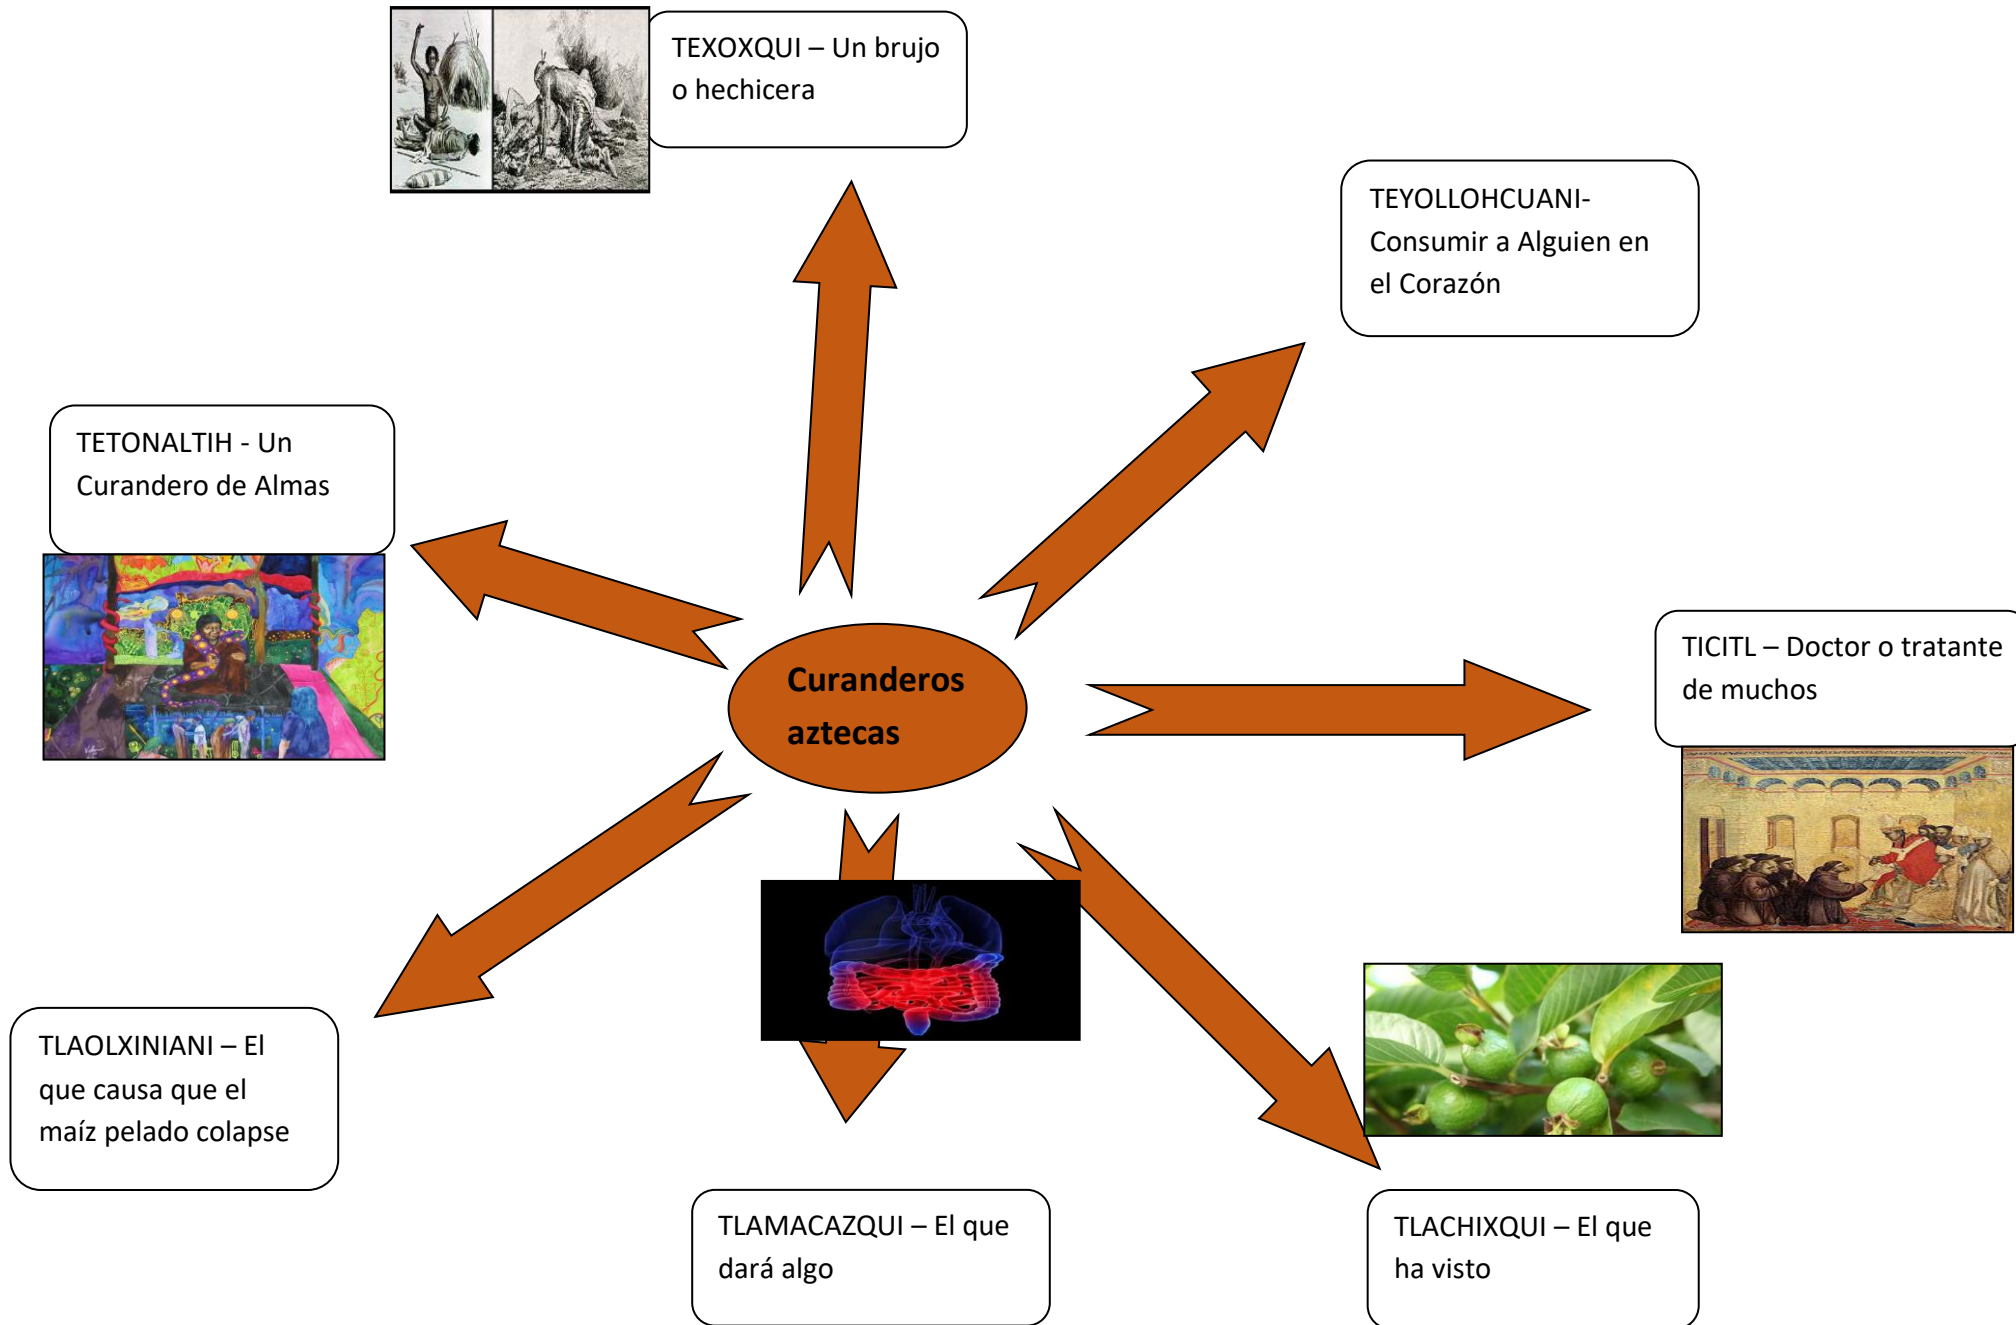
TEXOXQUI – Un brujo o hechicera

TEYOLLOHCUANI- Consumir a Alguien en el Corazón

TETONALTIH - Un Curandero de Almas

Curanderos aztecas

TICITL – Doctor o tratante de muchos

TLAOLXINIANI – El que causa que el maíz pelado colapse

TLAMACAZQUI – El que dará algo

TLACHIXQUI – El que ha visto